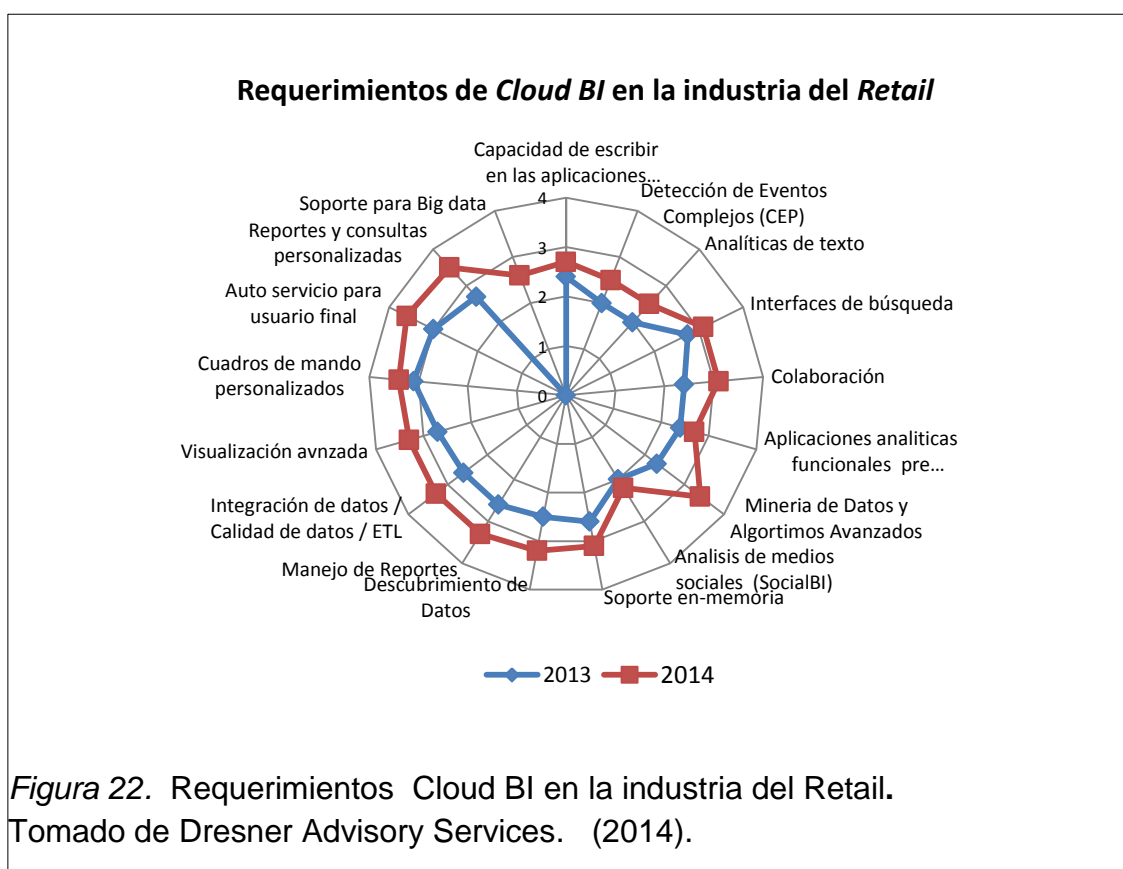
Requerimientos de *Cloud BI* en la industria del *Retail*

Capacidad de escribir en las aplicaciones…

Detección de Eventos Complejos (CEP)

Analíticas de texto

Interfaces de búsqueda

Colaboración

Aplicaciones analiticas funcionales pre…

Mineria de Datos y Algortimos Avanzados

Analisis de medios sociales (SocialBI)

Soporte en-memoria

Descubrimiento de Datos

Manejo de Reportes

Integración de datos / Calidad de datos / ETL

Visualización avnzada

Cuadros de mando personalizados

Auto servicio para usuario final

Reportes y consultas personalizadas

Soporte para Big data

4
3
2
1
0

2013 2014

*Figura 22.* Requerimientos Cloud BI en la industria del Retail. Tomado de Dresner Advisory Services. (2014).